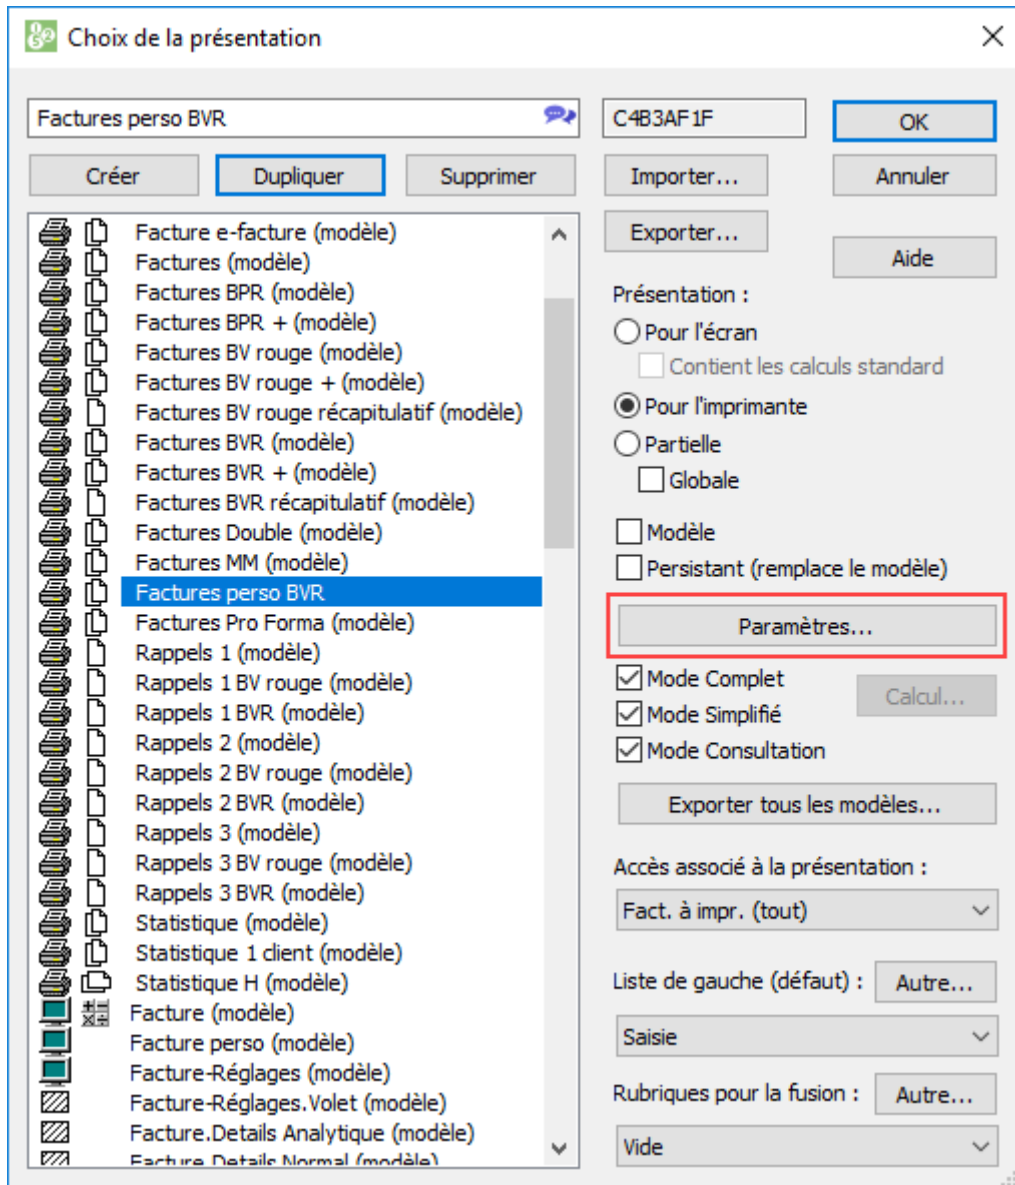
Choix de la présentation

Factures perso BVR

C4B3AF1F

OK

Créer
Dupliquer
Supprimer

Importer...

Annuler

Exporter...

Aide

Facture e-facture (modèle)
Factures (modèle)
Factures BPR (modèle)
Factures BPR + (modèle)
Factures BV rouge (modèle)
Factures BV rouge + (modèle)
Factures BV rouge récapitulatif (modèle)
Factures BVR (modèle)
Factures BVR + (modèle)
Factures BVR récapitulatif (modèle)
Factures Double (modèle)
Factures MM (modèle)
Factures perso BVR
Factures Pro Forma (modèle)
Rappels 1 (modèle)
Rappels 1 BV rouge (modèle)
Rappels 1 BVR (modèle)
Rappels 2 (modèle)
Rappels 2 BV rouge (modèle)
Rappels 2 BVR (modèle)
Rappels 3 (modèle)
Rappels 3 BV rouge (modèle)
Rappels 3 BVR (modèle)
Statistique (modèle)
Statistique 1 client (modèle)
Statistique H (modèle)
Facture (modèle)
Facture perso (modèle)
Facture-Réglages (modèle)
Facture-Réglages.Volet (modèle)
Facture.Details Analytique (modèle)
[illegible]

Présentation :
Pour l'écran
Contient les calculs standard
Pour l'imprimante
Partielle
Globale

Modèle
Persistant (remplace le modèle)

Paramètres...

Mode Complet
Calcul...
Mode Simplifié
Mode Consultation

Exporter tous les modèles...

Accès associé à la présentation :
Fact. à impr. (tout)

Liste de gauche (défaut) :
Autre...
Saisie

Rubriques pour la fusion :
Autre...
Vide